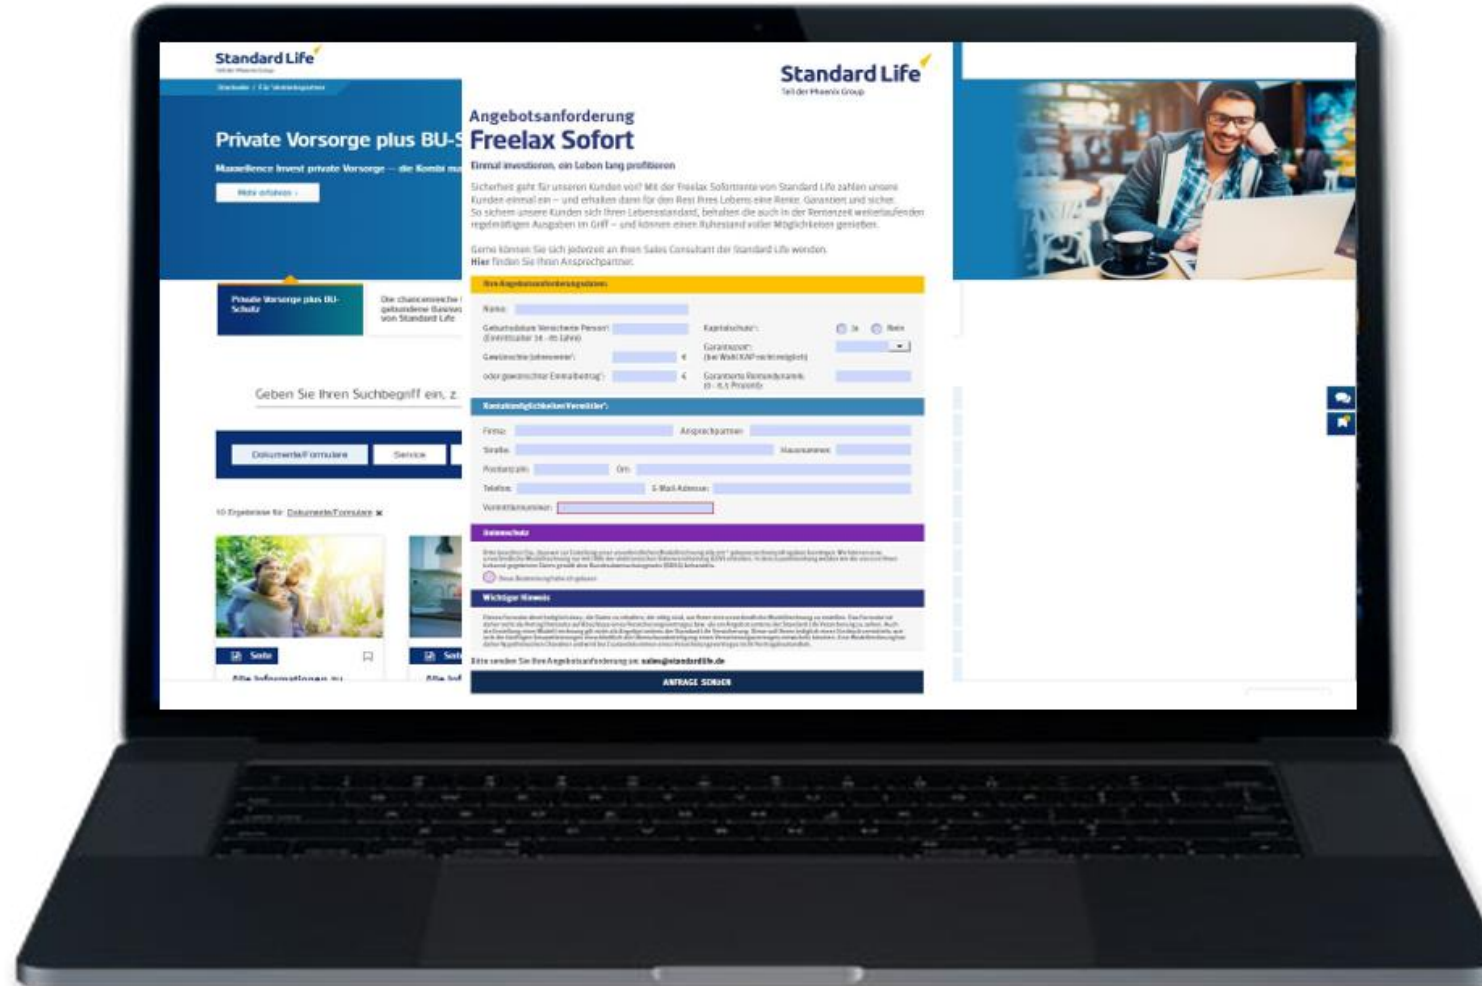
Standard Life

Private Vorsorge plus BU-S

Maxxellence Invest private Vorsorge – die Kombi m

Mehr erfahren

Private Vorsorge plus BU-Schutz

Die chancenreiche gebundene Garan von Standard Life

Geben Sie Ihren Suchbegriff ein, z.

Dokumente/Formulare

Service

10 Ergebnisse für: Dokumente/Formulare

Seite

Alle Informationen zu

Standard Life
Teil der Phoenix Group

Angebotsanforderung
Freelax Sofort

Einmal investieren, ein Leben lang profitieren

Sicherheit geht für unseren Kunden vor? Mit der Freelax Sofortrente von Standard Life zahlen unsere Kunden einmal ein – und erhalten dann für den Rest ihres Lebens eine Rente. Garantiert und sicher. So sichern unsere Kunden sich ihren Lebensstandard, behalten die auch in der Rentenzeit weiterlaufenden regelmäßigen Ausgaben im Griff – und können einen Ruhestand voller Möglichkeiten genießen.

Gerne können Sie sich jederzeit an Ihren Sales Consultant der Standard Life wenden.
Hier finden Sie Ihren Ansprechpartner.

Ihre Angebotsanforderungsdaten:

Name:

Geburtsdatum Versicherte Person (Eintrittsalter 14 - 85 Jahre)

Kapitalschutz: Ja Nein

Gewünschte Jahresrente: €

Garantiezeit: (bei Wahl KAP nicht möglich)

oder gewünschter Einmalbetrag: €

Garantierte Rentendynamik (0 - 0,5 Prozent)

Kontaktmöglichkeiten Vermittler:

Firma:

Ansprechpartner:

Straße:

Hausnummer:

Postleitzahl:

Ort:

Telefon:

E-Mail-Adresse:

Vermittlernummer:

Datenschutz

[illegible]

Wichtiger Hinweis

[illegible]

Bitte senden Sie Ihre Angebotsanforderung an: sales@standardlife.de

ANFRAGE SENDEN